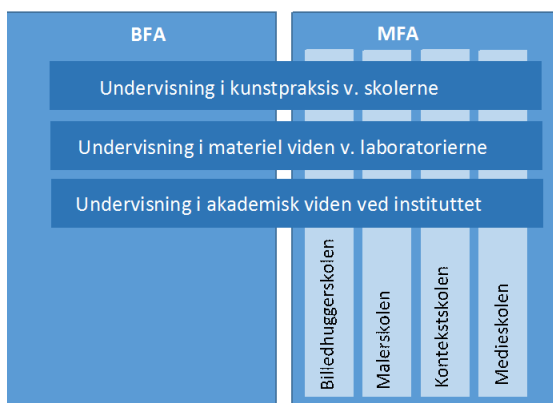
BFA

MFA

Undervisning i kunstpraksis v. skolerne

Undervisning i materiel viden v. laboratorierne

Undervisning i akademisk viden ved instituttet

Billedhuggerskolen

Malerskolen

Kontekstskolen

Medieskolen